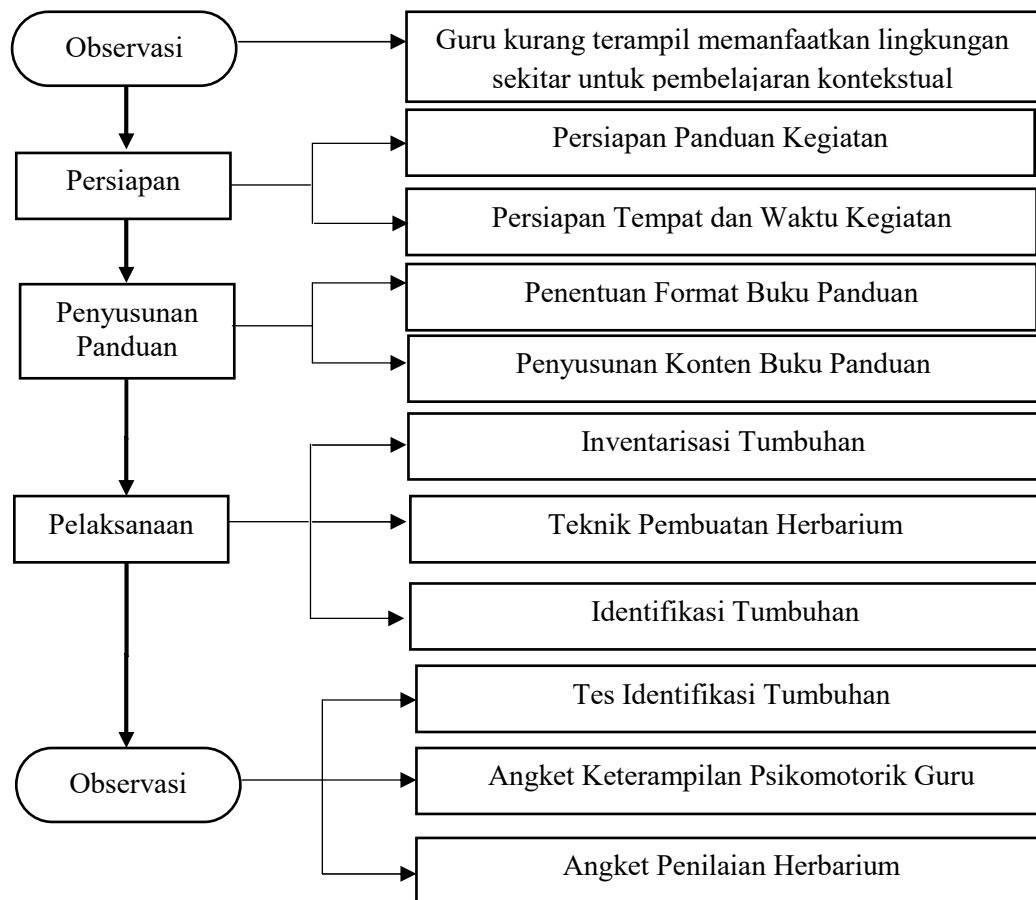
Observasi

Guru kurang terampil memanfaatkan lingkungan sekitar untuk pembelajaran kontekstual

Persiapan

Persiapan Panduan Kegiatan

Persiapan Tempat dan Waktu Kegiatan

Penyusunan Panduan

Penentuan Format Buku Panduan

Penyusunan Konten Buku Panduan

Pelaksanaan

Inventarisasi Tumbuhan

Teknik Pembuatan Herbarium

Identifikasi Tumbuhan

Observasi

Tes Identifikasi Tumbuhan

Angket Keterampilan Psikomotorik Guru

Angket Penilaian Herbarium